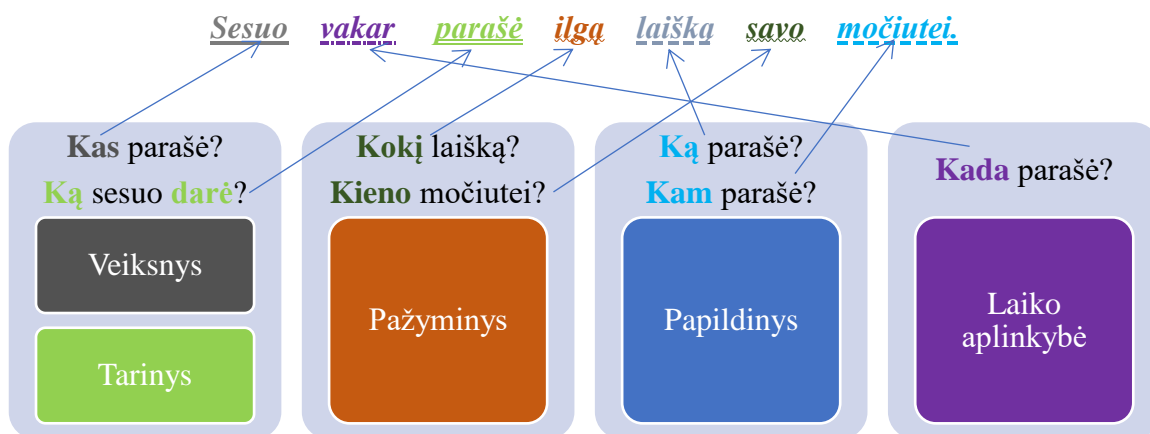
Sesuo vakar parašė ilgą laišką savo močiutei.

Kas parašė?
Ką sesuo darė?

Veiksnys

Tarinys

Kokį laišką?
Kieno močiutei?

Pažyminys

Ką parašė?
Kam parašė?

Papildinys

Kada parašė?

Laiko aplinkybė